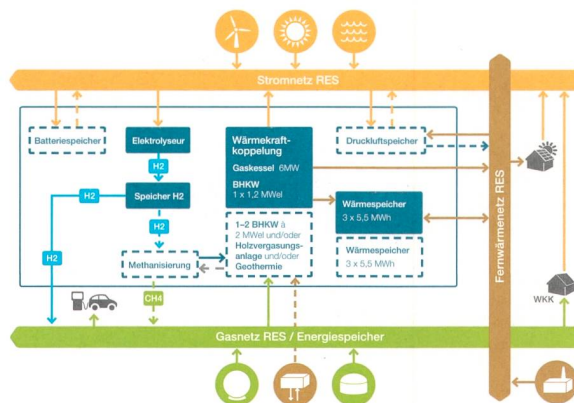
Stromnetz RES

Batteriespeicher

Elektrolyseur

H2

Speicher H2

H2

H2

Methanisierung

CH4

Wärmekraftkoppelung

Gaskessel 6MW

BHKW
1 x 1,2 MWel

1–2 BHKW à 2 MWel und/oder Holzvergasungsanlage und/oder Geothermie

Druckluftspeicher

Wärmespeicher
3 x 5,5 MWh

Wärmespeicher
3 x 5,5 MWh

H2

Fernwärmenetz RES

WKK

Gasnetz RES / Energiespeicher